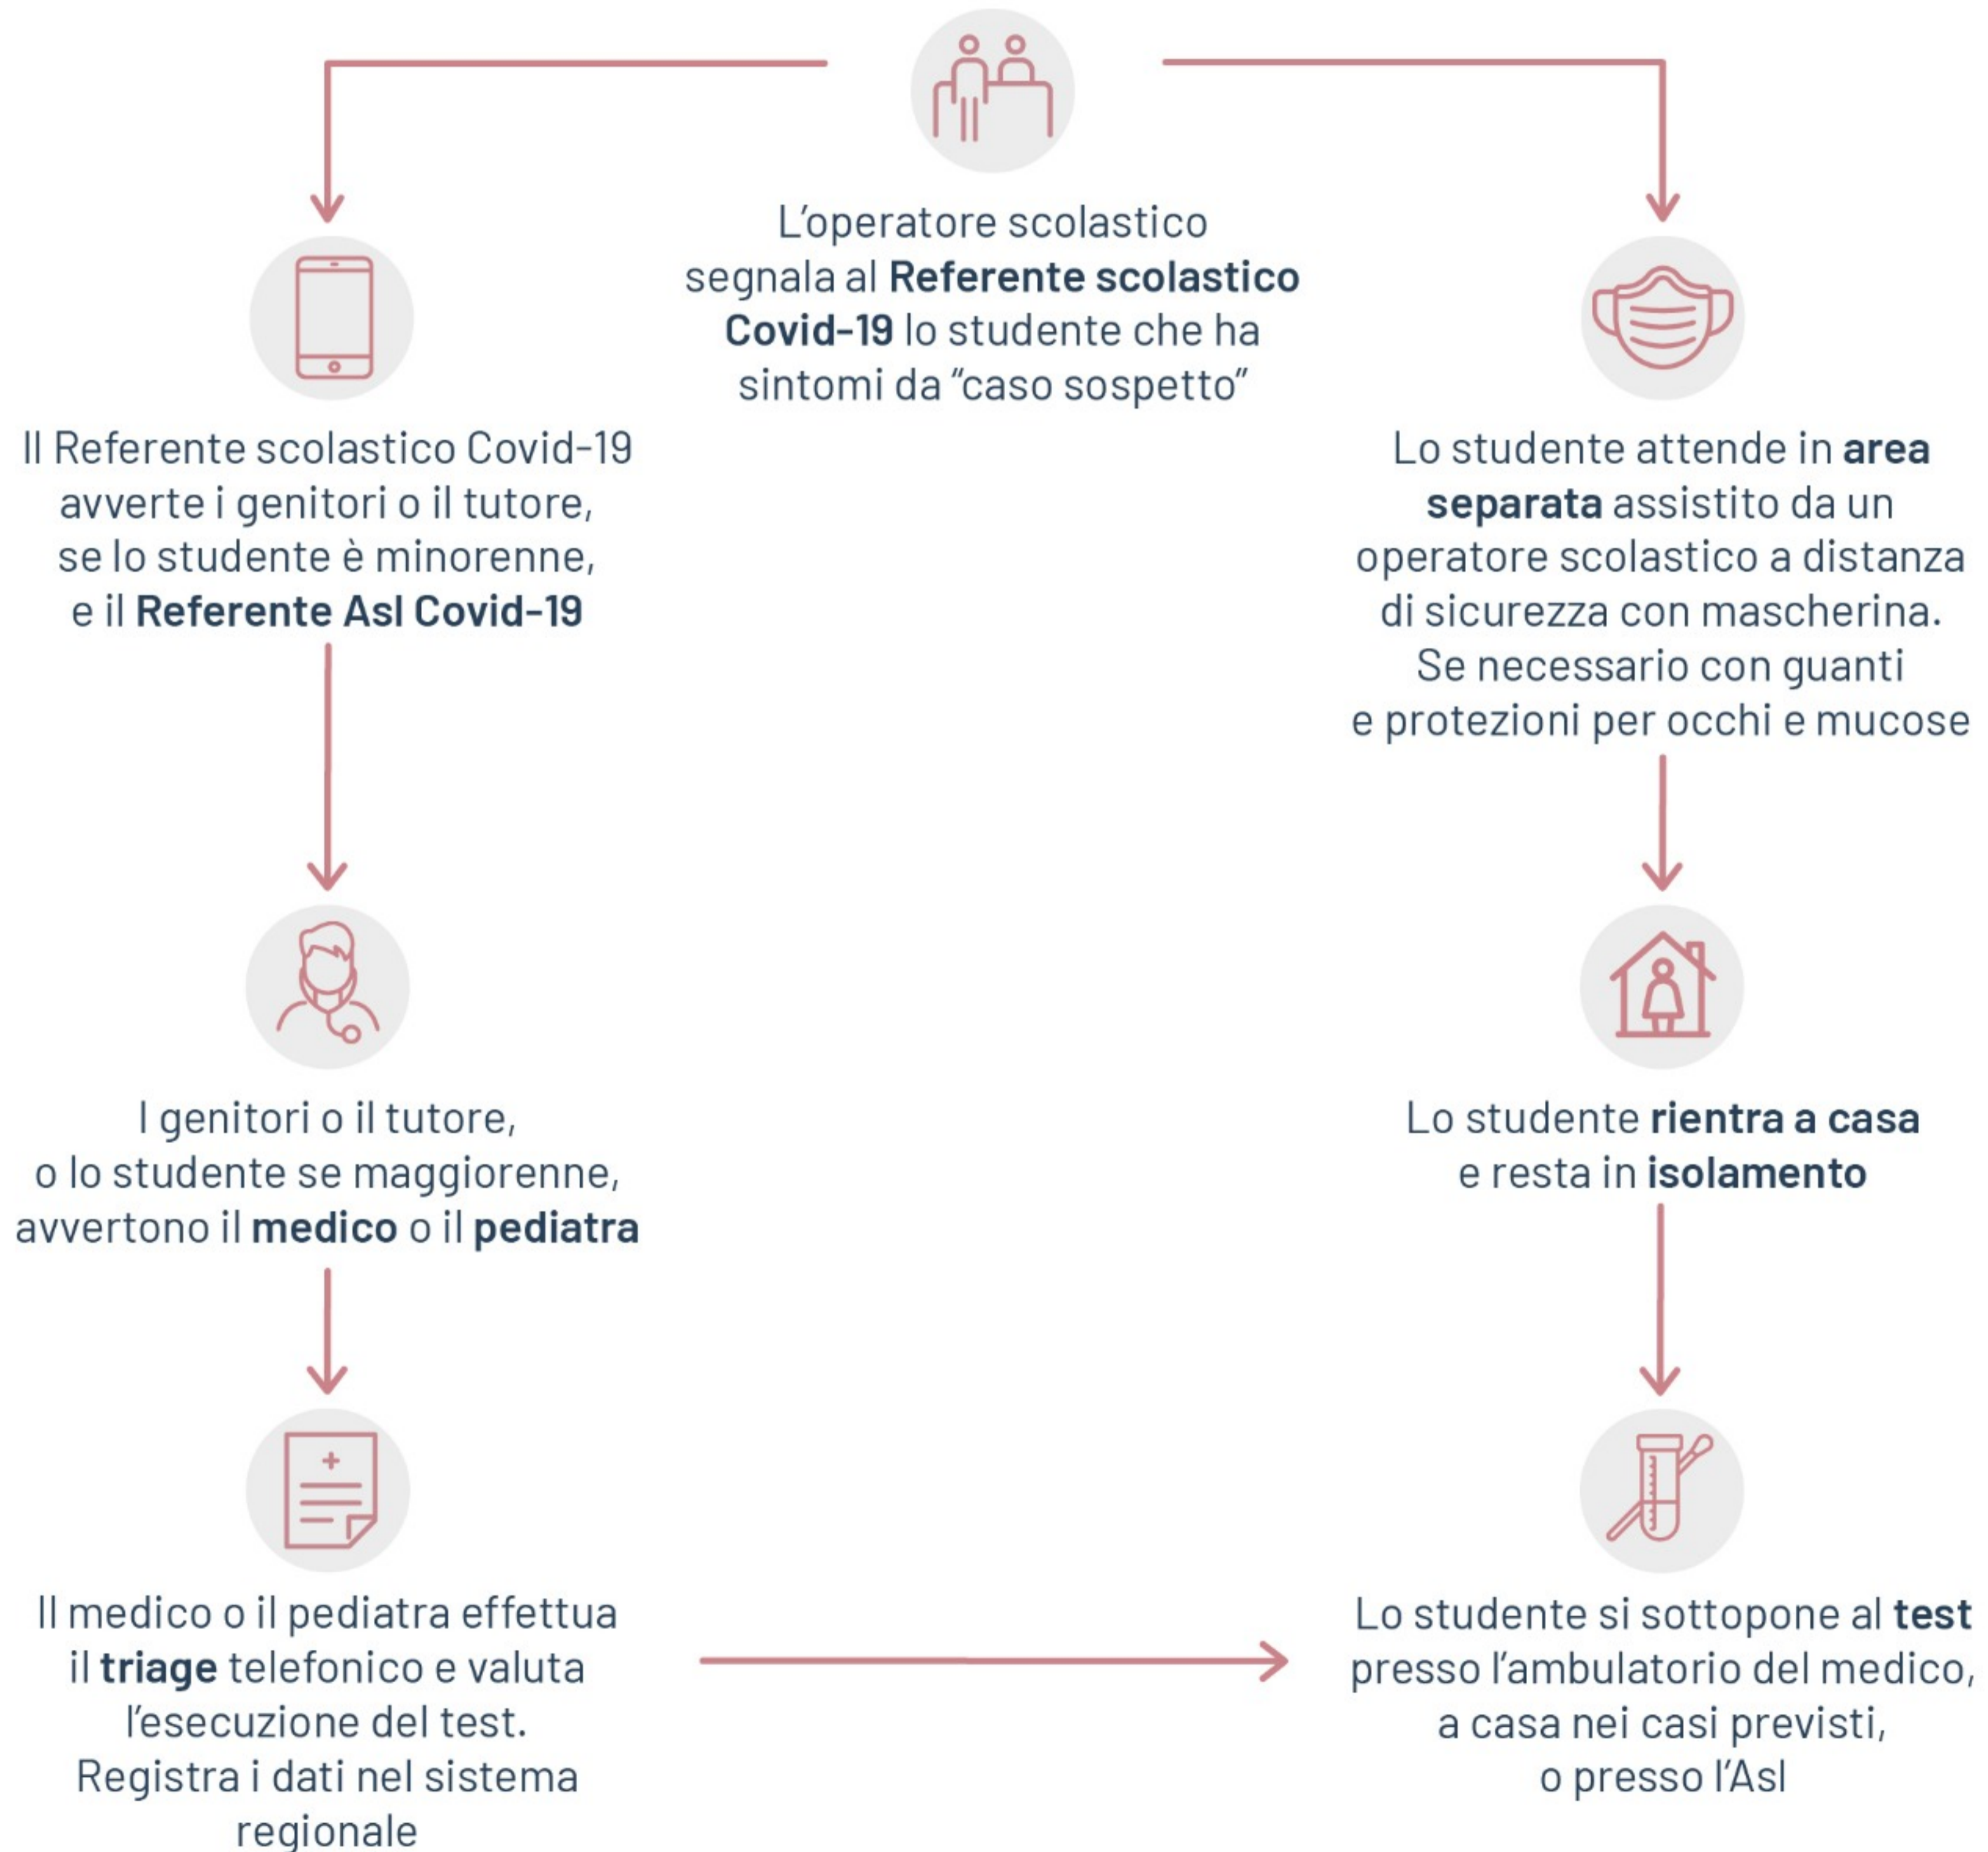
L’operatore scolastico segnala al Referente scolastico Covid-19 lo studente che ha sintomi da “caso sospetto”

Il Referente scolastico Covid-19 avverte i genitori o il tutore, se lo studente è minorenne, e il Referente Asl Covid-19

Lo studente attende in area separata assistito da un operatore scolastico a distanza di sicurezza con mascherina. Se necessario con guanti e protezioni per occhi e mucose

I genitori o il tutore, o lo studente se maggiorenne, avvertono il medico o il pediatra

Lo studente rientra a casa e resta in isolamento

Il medico o il pediatra effettua il triage telefonico e valuta l’esecuzione del test. Registra i dati nel sistema regionale

Lo studente si sottopone al test presso l’ambulatorio del medico, a casa nei casi previsti, o presso l’Asl